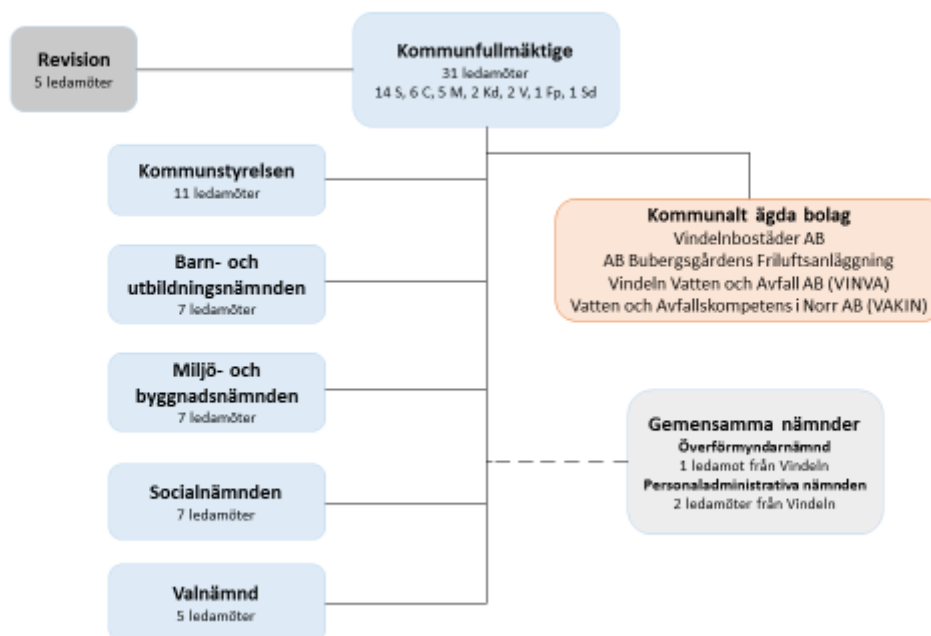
Revision
5 ledamöter

Kommunfullmäktige
31 ledamöter
14 S, 6 C, 5 M, 2 Kd, 2 V, 1 Fp, 1 Sd

Kommunstyrelsen
11 ledamöter

Kommunalt ägda bolag
Vindelnbostäder AB
AB Bubergsgårdens Friluftsanläggning
Vindeln Vatten och Avfall AB (VINVA)
Vatten och Avfallskompetens i Norr AB (VAKIN)

Barn- och utbildningsnämnden
7 ledamöter

Miljö- och byggnadsnämnden
7 ledamöter

Gemensamma nämnder
Överförmyndarnämnd
1 ledamot från Vindeln
Personaladministrativa nämnden
2 ledamöter från Vindeln

Socialnämnden
7 ledamöter

Valnämnd
5 ledamöter